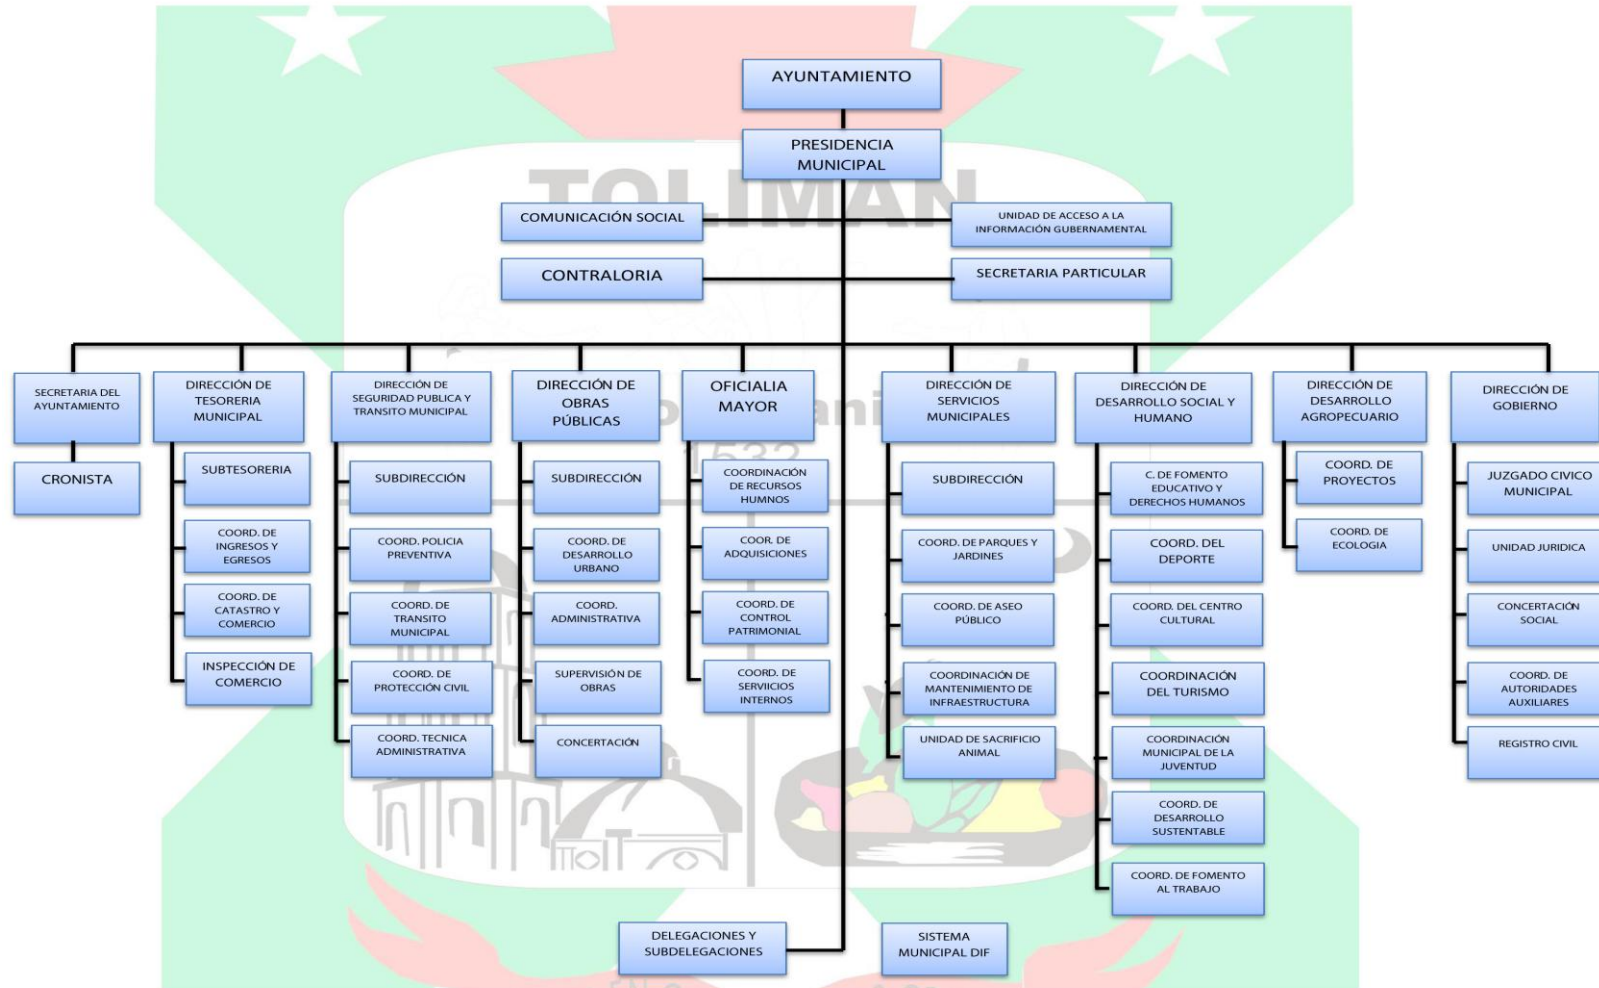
AYUNTAMIENTO

PRESIDENCIA MUNICIPAL

TOLIMAN

COMUNICACIÓN SOCIAL

UNIDAD DE ACCESO A LA INFORMACIÓN GUBERNAMENTAL

CONTRALORIA

SECRETARIA PARTICULAR

SECRETARIA DEL AYUNTAMIENTO

CRONISTA

DIRECCIÓN DE TESORERIA MUNICIPAL

SUBTESORERIA

COORD. DE INGRESOS Y EGRESOS

COORD. DE CATASTRO Y COMERCIO

INSPECCIÓN DE COMERCIO

DIRECCIÓN DE SEGURIDAD PUBLICA Y TRANSITO MUNICIPAL

SUBDIRECCIÓN

COORD. POLICIA PREVENTIVA

COORD. DE TRANSITO MUNICIPAL

COORD. DE PROTECCIÓN CIVIL

COORD. TECNICA ADMINISTRATIVA

DIRECCIÓN DE OBRAS PÚBLICAS

SUBDIRECCIÓN

COORD. DE DESARROLLO URBANO

COORD. ADMINISTRATIVA

SUPERVISIÓN DE OBRAS

CONCERTACIÓN

OFICIALIA MAYOR

COORDINACIÓN DE RECURSOS HUMNOS

COOR. DE ADQUISICIONES

COORD. DE CONTROL PATRIMONIAL

COORD. DE SERVICIOS INTERNOS

DIRECCIÓN DE SERVICIOS MUNICIPALES

SUBDIRECCIÓN

COORD. DE PARQUES Y JARDINES

COORD. DE ASEO PÚBLICO

COORDINACIÓN DE MANTENIMIENTO DE INFRAESTRUCTURA

UNIDAD DE SACRIFICIO ANIMAL

DIRECCIÓN DE DESARROLLO SOCIAL Y HUMANO

C. DE FOMENTO EDUCATIVO Y DERECHOS HUMANOS

COORD. DEL DEPORTE

COORD. DEL CENTRO CULTURAL

COORDINACIÓN DEL TURISMO

COORDINACIÓN MUNICIPAL DE LA JUVENTUD

COORD. DE DESARROLLO SUSTENTABLE

COORD. DE FOMENTO AL TRABAJO

DIRECCIÓN DE DESARROLLO AGROPECUARIO

COORD. DE PROYECTOS

COORD. DE ECOLOGIA

DIRECCIÓN DE GOBIERNO

JUZGADO CIVICO MUNICIPAL

UNIDAD JURIDICA

CONCERTACIÓN SOCIAL

COORD. DE AUTORIDADES AUXILIARES

REGISTRO CIVIL

DELEGACIONES Y SUBDELEGACIONES

SISTEMA MUNICIPAL DIF